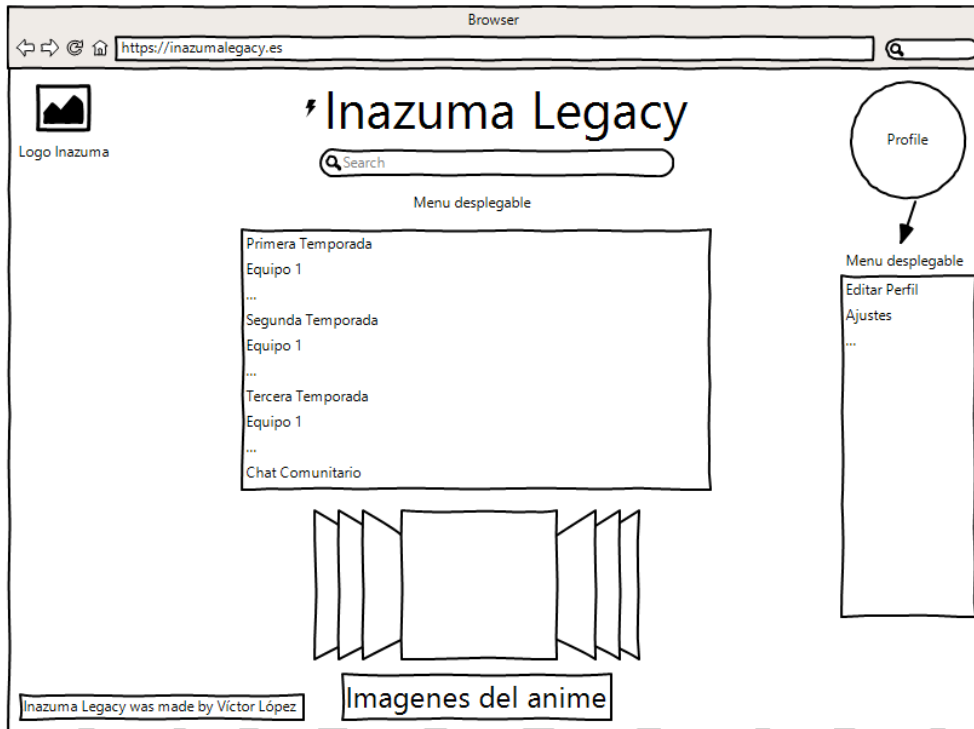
Browser

https://inazumalegacy.es

Logo Inazuma

Inazuma Legacy

Search

Profile

Menu desplegable

Primera Temporada
Equipo 1
...
Segunda Temporada
Equipo 1
...
Tercera Temporada
Equipo 1
...
Chat Comunitario

Menu desplegable

Editar Perfil
Ajustes
...

Imagenes del anime

Inazuma Legacy was made by Víctor López